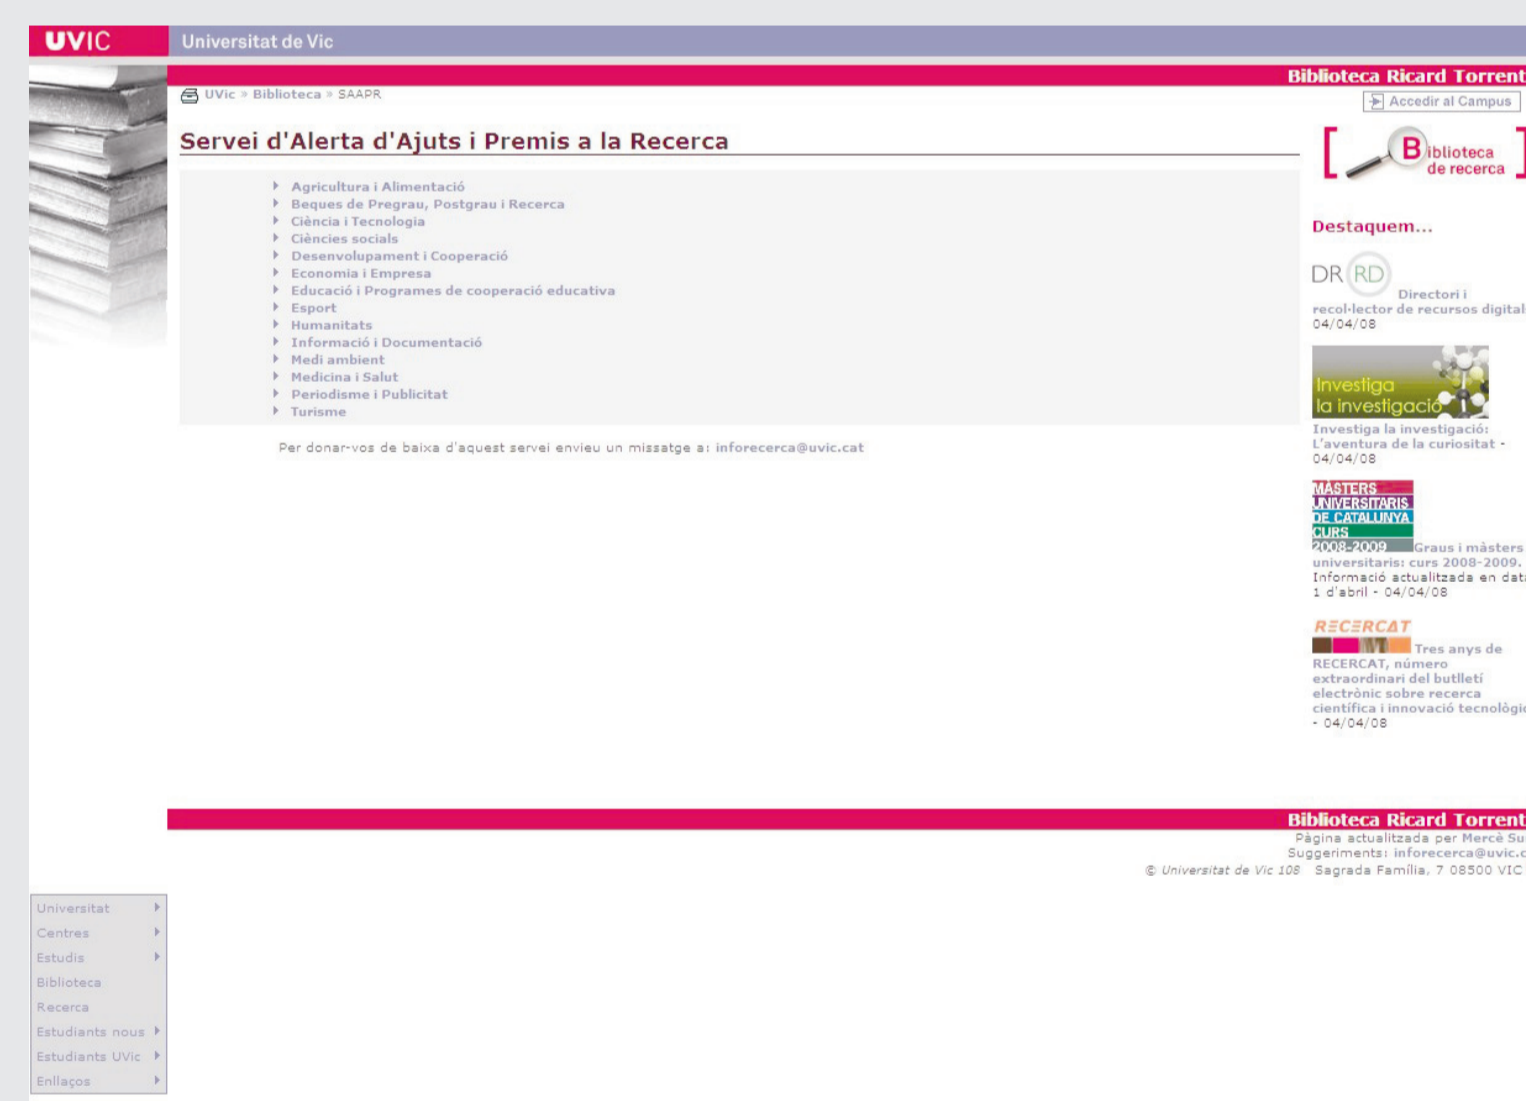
UVIC Universitat de Vic

Biblioteca Ricard Torrent

UVic » Biblioteca » SAAPR

Accedir al Campus

Servei d'Alerta d'Ajuts i Premis a la Recerca

Agricultura i Alimentació
Beques de Pregrau, Postgrau i Recerca
Ciència i Tecnologia
Ciències socials
Desenvolupament i Cooperació
Economia i Empresa
Educació i Programes de cooperació educativa
Esport
Humanitats
Informació i Documentació
Medi ambient
Medicina i Salut
Periodisme i Publicitat
Turisme

Per donar-vos de baixa d'aquest servei envieu un missatge a: inforecerca@uvic.cat

Biblioteca de recerca

Destaquem...

DR RD Directori i recol·lector de recursos digital 04/04/08

Investiga la investigació

Investiga la investigació: L'aventura de la curiositat - 04/04/08

MÀSTERS UNIVERSITARIS DE CATALUNYA CURS 2008-2009 Graus i màsters universitaris: curs 2008-2009. Informació actualitzada en dat 1 d'abril - 04/04/08

RECERCAT Tres anys de RECERCAT, número extraordinari del butlletí electrònic sobre recerca científica i innovació tecnològi - 04/04/08

Biblioteca Ricard Torrent
Pàgina actualitzada per Mercè Su
Suggeriments: inforecerca@uvic.c
© Universitat de Vic 108 Sagrada Família, 7 08500 VIC

Universitat
Centres
Estudis
Biblioteca
Recerca
Estudiants nous
Estudiants UVic
Enllaços